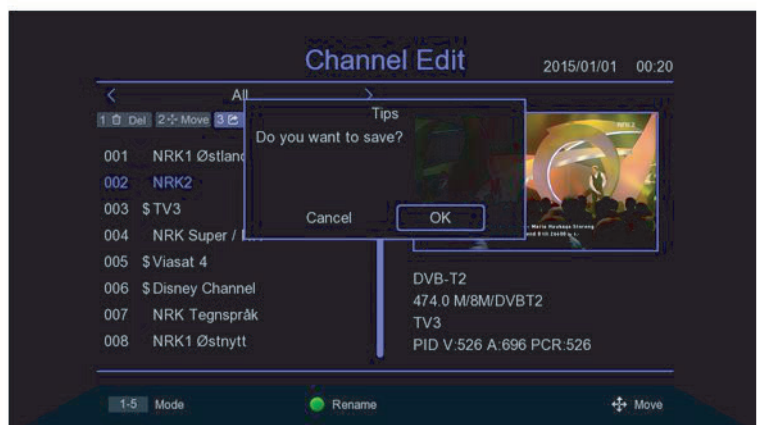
Channel Edit
2015/01/01 00:20

<
All
>

1 Del 2 Move 3 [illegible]

001 NRK1 Østland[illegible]
002 NRK2
003 $ TV3
004 NRK Super / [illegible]
005 $ Viasat 4
006 $ Disney Channel
007 NRK Tegnspråk
008 NRK1 Østnytt

Tips
Do you want to save?
Cancel
OK

DVB-T2
474.0 M/8M/DVBT2
TV3
PID V:526 A:696 PCR:526

1-5 Mode
Rename
Move